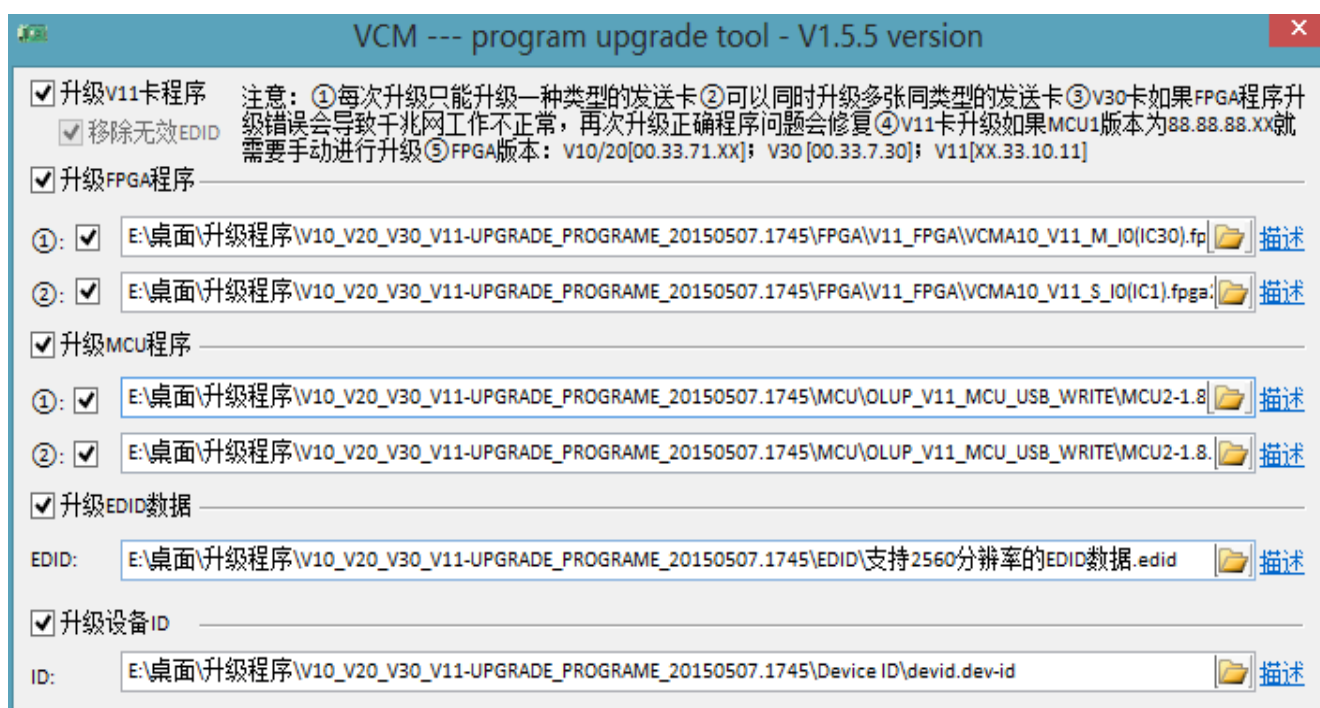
VCM --- program upgrade tool - V1.5.5 version

✕

☑ 升级V11卡程序

☑ 移除无效EDID

注意：①每次升级只能升级一种类型的发送卡②可以同时升级多张同类型的发送卡③V30卡如果FPGA程序升级错误会导致千兆网工作不正常，再次升级正确程序问题会修复④V11卡升级如果MCU1版本为88.88.88.XX就需要手动进行升级⑤FPGA版本：V10/20[00.33.71.XX]；V30 [00.33.7.30]；V11[XX.33.10.11]

☑ 升级FPGA程序

①: ☑ E:\桌面\升级程序\V10_V20_V30_V11-UPGRADE_PROGRAME_20150507.1745\FPGA\V11_FPGA\VCMA10_V11_M_I0(IC30).fp 描述

②: ☑ E:\桌面\升级程序\V10_V20_V30_V11-UPGRADE_PROGRAME_20150507.1745\FPGA\V11_FPGA\VCMA10_V11_S_I0(IC1).fpga 描述

☑ 升级MCU程序

①: ☑ E:\桌面\升级程序\V10_V20_V30_V11-UPGRADE_PROGRAME_20150507.1745\MCU\OLUP_V11_MCU_USB_WRITE\MCU2-1.8 描述

②: ☑ E:\桌面\升级程序\V10_V20_V30_V11-UPGRADE_PROGRAME_20150507.1745\MCU\OLUP_V11_MCU_USB_WRITE\MCU2-1.8. 描述

☑ 升级EDID数据

EDID: E:\桌面\升级程序\V10_V20_V30_V11-UPGRADE_PROGRAME_20150507.1745\EDID\支持2560分辨率的EDID数据.edid 描述

☑ 升级设备ID

ID: E:\桌面\升级程序\V10_V20_V30_V11-UPGRADE_PROGRAME_20150507.1745\Device ID\devid.dev-id 描述